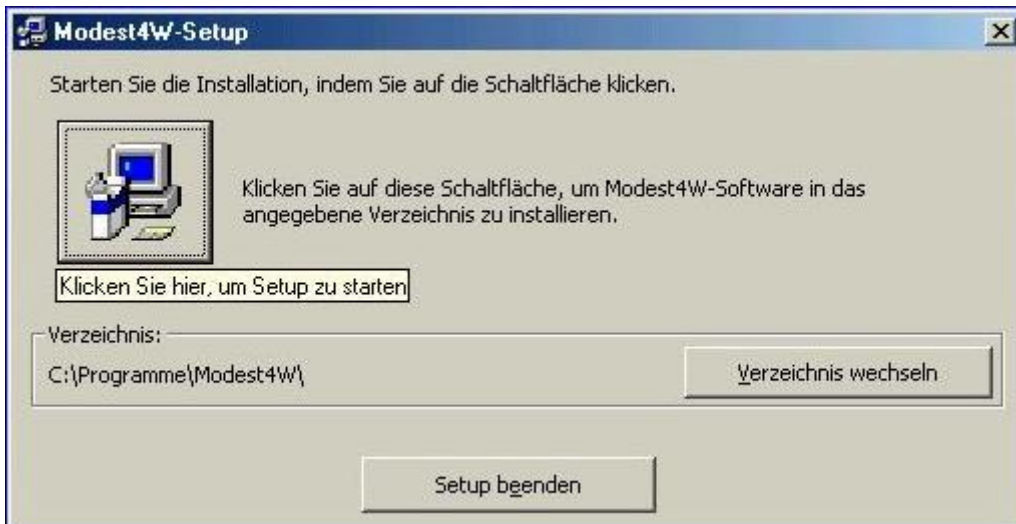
Modest4W-Setup

×

Starten Sie die Installation, indem Sie auf die Schaltfläche klicken.

Klicken Sie auf diese Schaltfläche, um Modest4W-Software in das angegebene Verzeichnis zu installieren.

Klicken Sie hier, um Setup zu starten

Verzeichnis:

C:\Programme\Modest4W\

Verzeichnis wechseln

Setup beenden